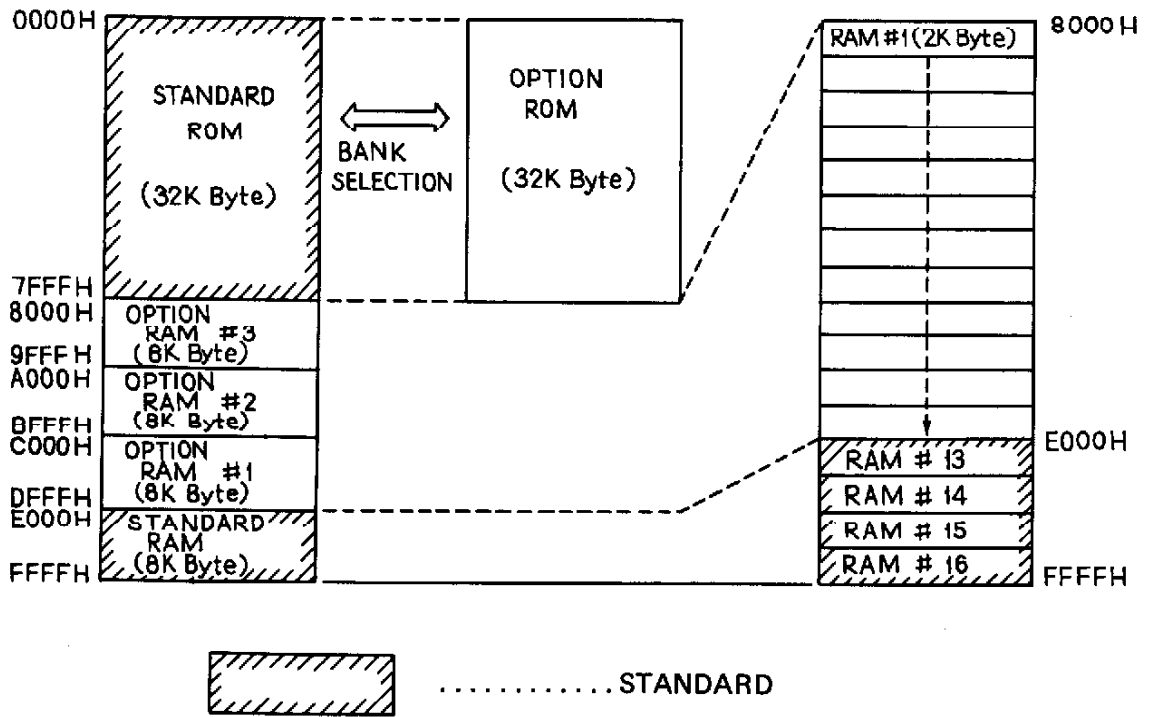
0000H
STANDARD ROM (32K Byte)
7FFFH
8000H
OPTION RAM #3 (8K Byte)
9FFFH
A000H
OPTION RAM #2 (8K Byte)
BFFFH
C000H
OPTION RAM #1 (8K Byte)
DFFFH
E000H
STANDARD RAM (8K Byte)
FFFFH

BANK SELECTION

OPTION ROM (32K Byte)

RAM #1(2K Byte)
8000H
E000H
RAM # 13
RAM # 14
RAM # 15
RAM # 16
FFFFH

............STANDARD